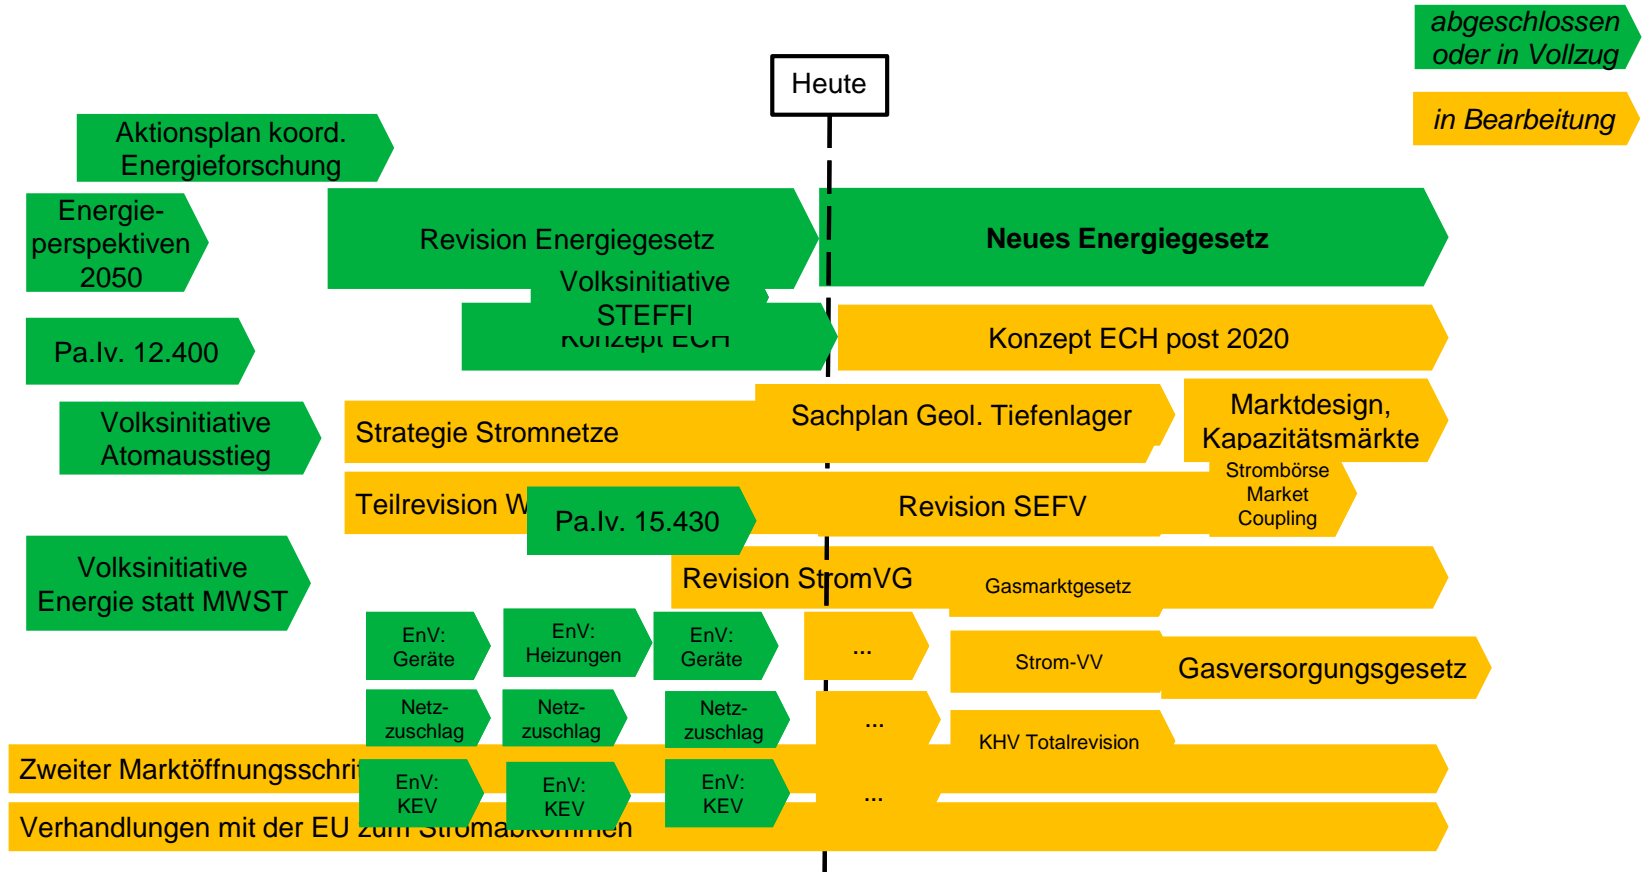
abgeschlossen oder in Vollzug

in Bearbeitung

Heute

Aktionsplan koord. Energieforschung

Energieperspektiven 2050

Revision Energiegesetz

Neues Energiegesetz

Volksinitiative STEFFI

Konzept ECH

Pa.Iv. 12.400

Konzept ECH post 2020

Volksinitiative Atomausstieg

Strategie Stromnetze

Sachplan Geol. Tiefenlager

Marktdesign, Kapazitätsmärkte

Teilrevision W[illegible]

Pa.Iv. 15.430

Revision SEFV

Strombörse Market Coupling

Volksinitiative Energie statt MWST

Revision StromVG

Gasmarktgesetz

EnV: Geräte

EnV: Heizungen

EnV: Geräte

...

Strom-VV

Gasversorgungsgesetz

Netzzuschlag

Netzzuschlag

Netzzuschlag

...

KHV Totalrevision

Zweiter Marktöffnungsschrit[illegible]

EnV: KEV

EnV: KEV

EnV: KEV

...

Verhandlungen mit der EU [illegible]